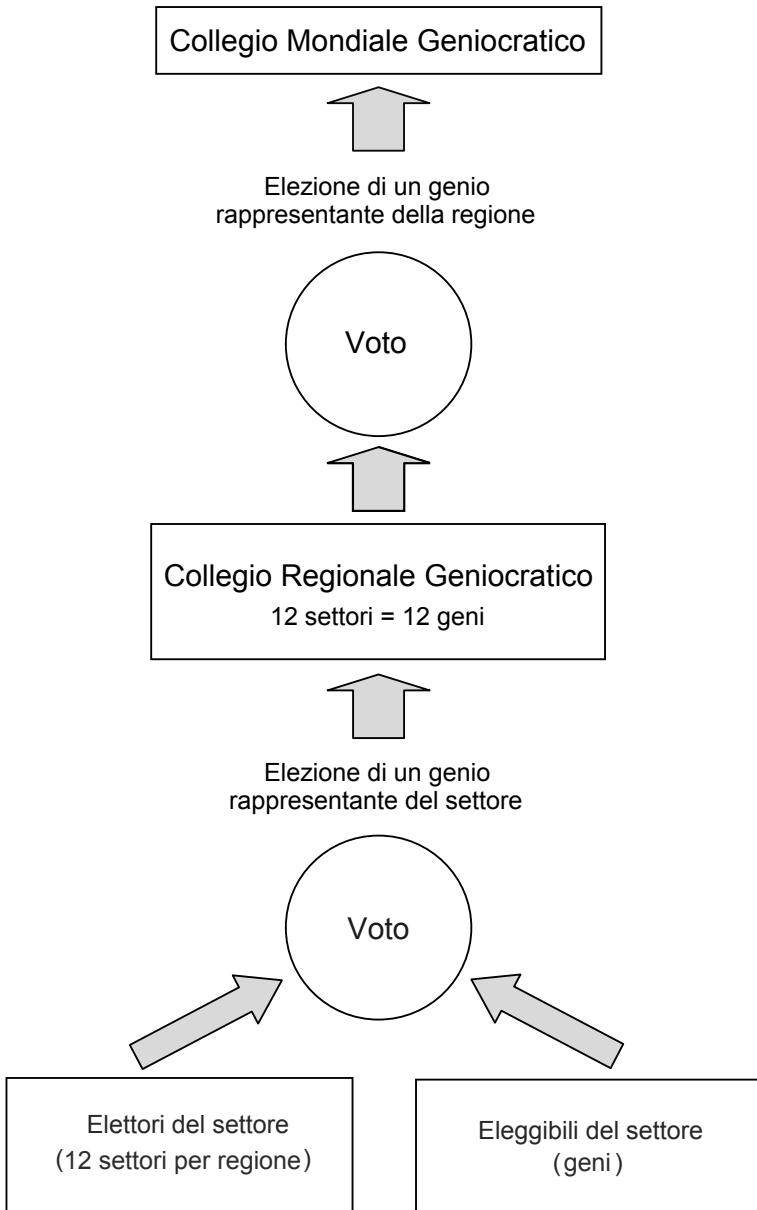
Collegio Mondiale Geniocratico

Elezione di un genio rappresentante della regione

Voto

Collegio Regionale Geniocratico
12 settori = 12 geni

Elezione di un genio rappresentante del settore

Voto

Elettori del settore
(12 settori per regione)

Eleggibili del settore
(geni)